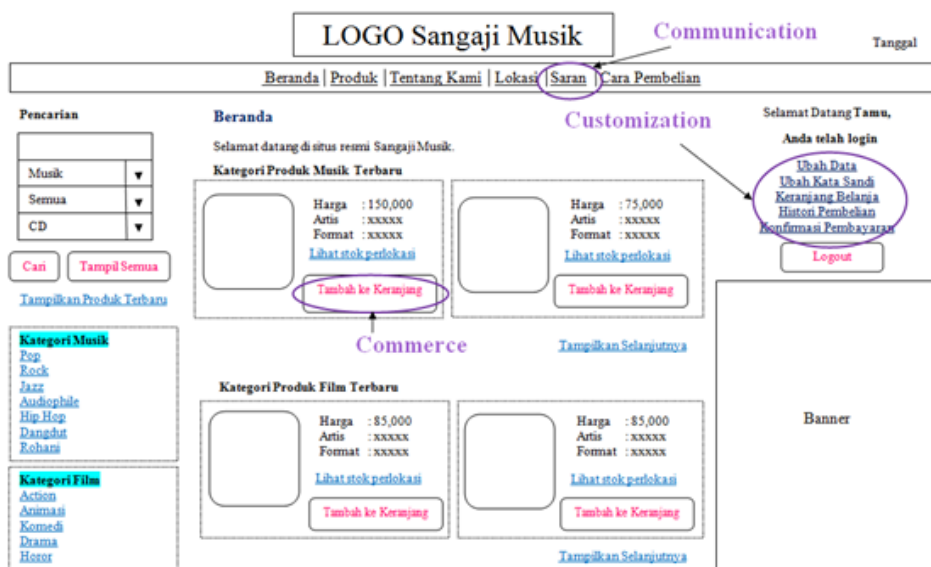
LOGO Sangaji Musik

Communication

Tanggal

Beranda | Produk | Tentang Kami | Lokasi | Saran | Cara Pembelian

Pencarian

Musik ▼
Semua ▼
CD ▼

Cari
Tampil Semua

Tampilkan Produk Terbaru

Kategori Musik
Pop
Rock
Jazz
Audiophile
Hip Hop
Dangdut
Rohani

Kategori Film
Action
Animasi
Komedi
Drama
Horor

Beranda

Selamat datang di situs resmi Sangaji Musik.

Kategori Produk Musik Terbaru

Harga : 150,000
Artis : xxxxx
Format : xxxxx
Lihat stok perlokasi
Tambah ke Keranjang

Harga : 75,000
Artis : xxxxx
Format : xxxxx
Lihat stok perlokasi
Tambah ke Keranjang

Commerce

Tampilkan Selanjutnya

Kategori Produk Film Terbaru

Harga : 85,000
Artis : xxxxx
Format : xxxxx
Lihat stok perlokasi
Tambah ke Keranjang

Harga : 85,000
Artis : xxxxx
Format : xxxxx
Lihat stok perlokasi
Tambah ke Keranjang

Tampilkan Selanjutnya

Customization

Selamat Datang Tamu,
Anda telah login

Ubah Data
Ubah Kata Sandi
Keranjang Belanja
Histori Pembelian
Konfirmasi Pembayaran

Logout

Banner